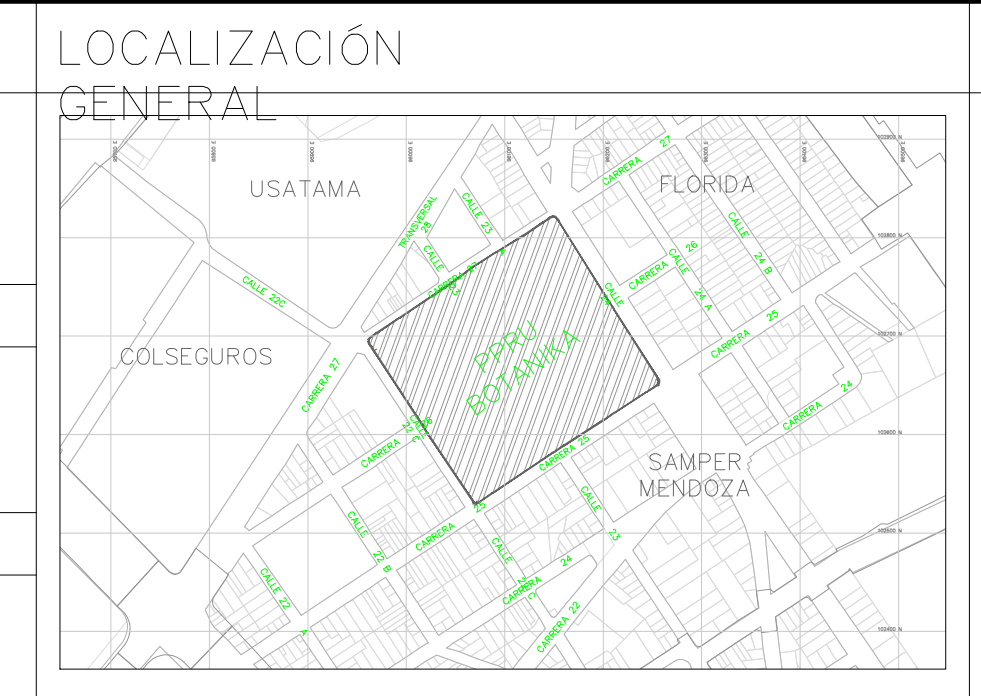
LOCALIZACIÓN GENERAL

USATAMA

FLORIDA

COLSEGUROS

SAMPER MENDOZA

PPRU BOTANIKA

CARRERA 27

TRANSVERSAL 28

CALLE 23

CALLE

CARRERA 27

CALLE 22C

CARRERA 27

CALLE 26

CARRERA 26

CALLE 24 B

CALLE 24 A

CARRERA 25

CARRERA 24

CARRERA 25

CALLE 22 C

CARRERA

CALLE 23

CALLE 22 B

CARRERA

25

CALLE

CARRERA 24

CARRERA 22

CALLE 22

A

103800 N

103600 N

102600 N

102400 N